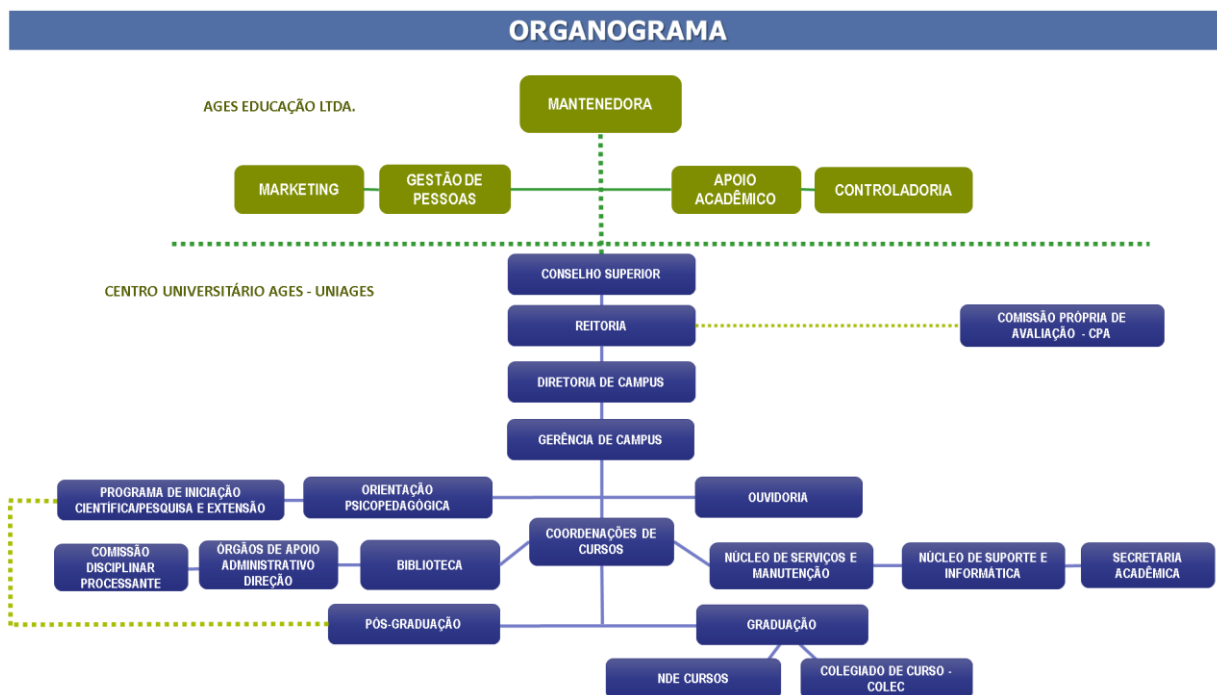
ORGANOGRAMA

AGES EDUCAÇÃO LTDA.

MANTENEDORA

MARKETING

GESTÃO DE PESSOAS

APOIO ACADÊMICO

CONTROLADORIA

CENTRO UNIVERSITÁRIO AGES - UNIAGES

CONSELHO SUPERIOR

REITORIA

COMISSÃO PRÓPRIA DE AVALIAÇÃO - CPA

DIRETORIA DE CAMPUS

GERÊNCIA DE CAMPUS

PROGRAMA DE INICIAÇÃO CIENTÍFICA/PESQUISA E EXTENSÃO

ORIENTAÇÃO PSICOPEDAGÓGICA

OUVIDORIA

COORDENAÇÕES DE CURSOS

COMISSÃO DISCIPLINAR PROCESSANTE

ÓRGÃOS DE APOIO ADMINISTRATIVO DIREÇÃO

BIBLIOTECA

NÚCLEO DE SERVIÇOS E MANUTENÇÃO

NÚCLEO DE SUPORTE E INFORMÁTICA

SECRETARIA ACADÊMICA

PÓS-GRADUAÇÃO

GRADUAÇÃO

NDE CURSOS

COLEGIADO DE CURSO - COLEC